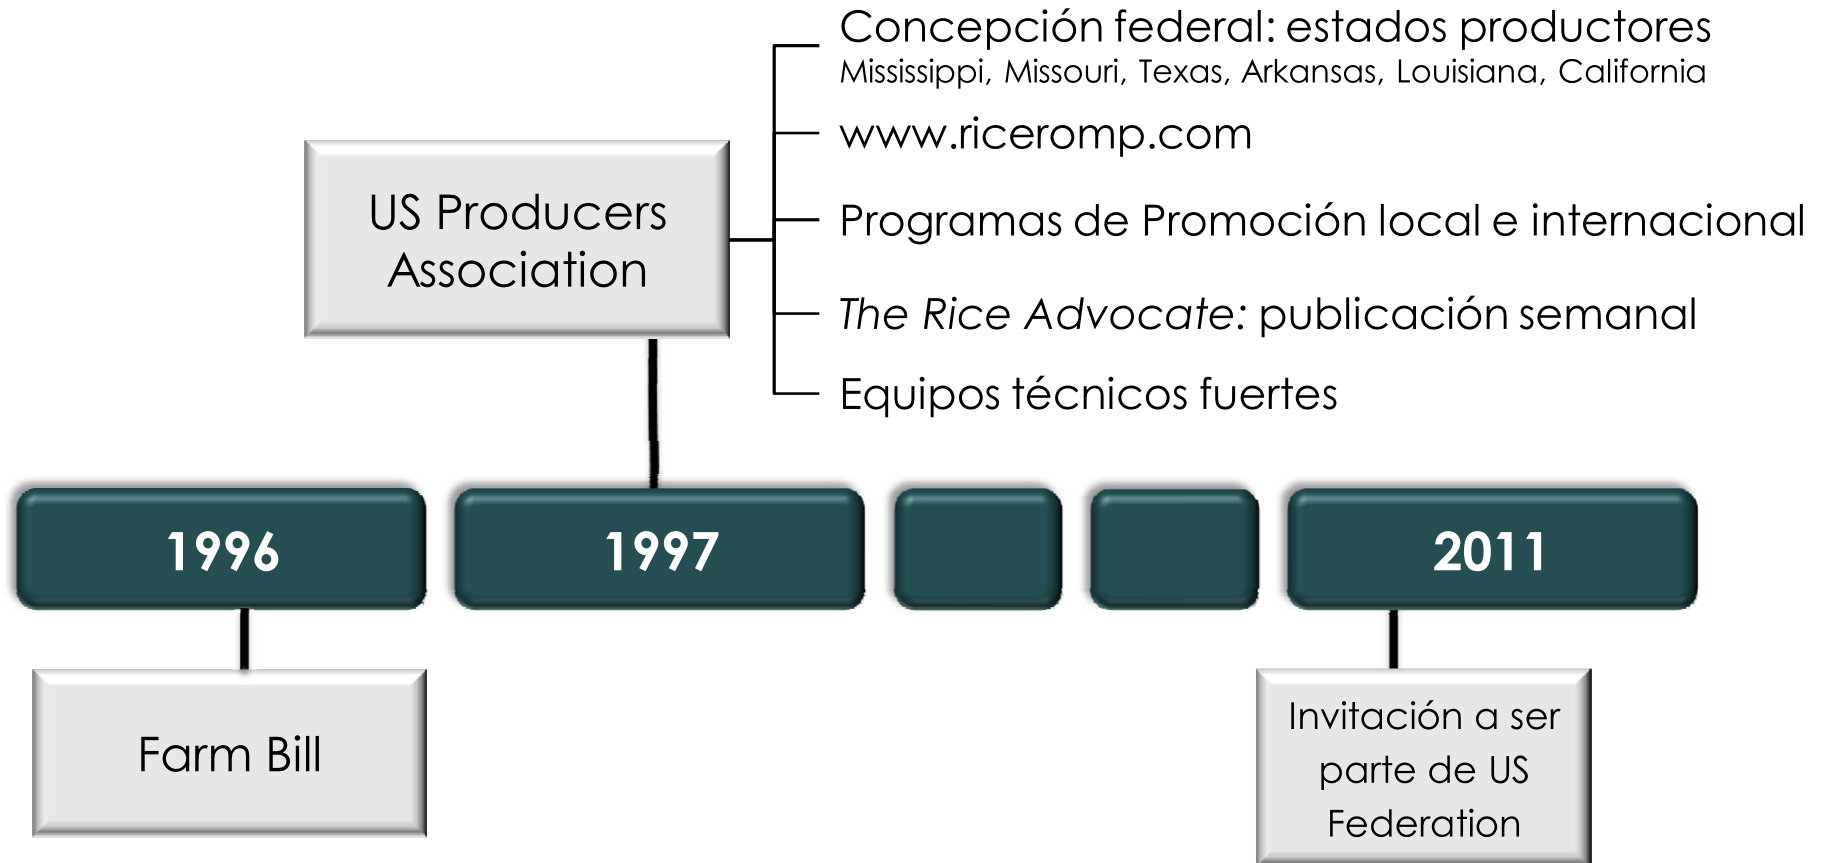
US Producers Association

Concepción federal: estados productores
Mississippi, Missouri, Texas, Arkansas, Louisiana, California

www.riceromp.com

Programas de Promoción local e internacional

The Rice Advocate: publicación semanal

Equipos técnicos fuertes

1996

1997

2011

Farm Bill

Invitación a ser parte de US Federation